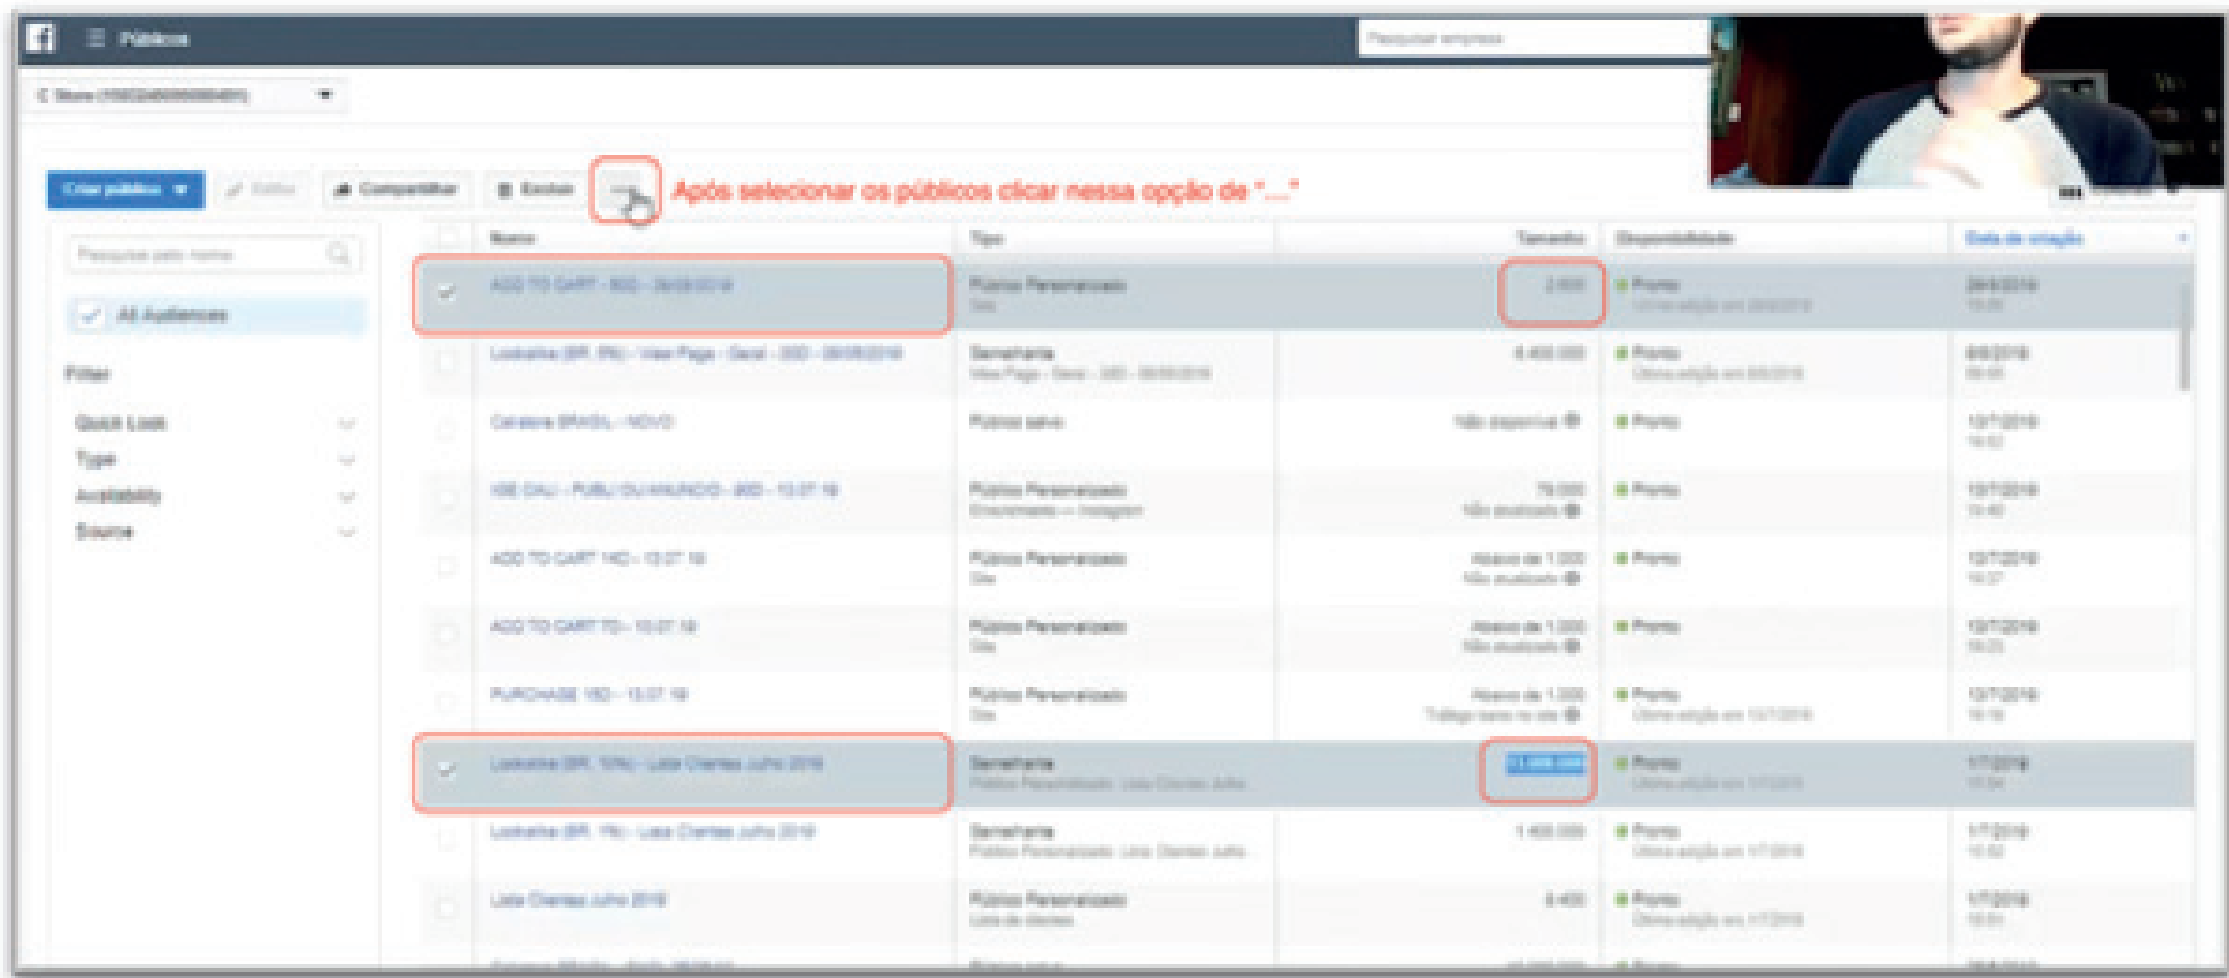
Públicos

Pesquisar empresa

Criar público ▾
Editar
Compartilhar
Excluir
...
Após selecionar os públicos clicar nessa opção de "..."

Pesquisar pelo nome

All Audiences

Filter
Quick Look
Type
Availability
Source

| | Nome | Tipo | Tamanho | Disponibilidade | Data de criação |
|---|---|---|---|---|---|
| ✓ | ADD TO CART - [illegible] | Público Personalizado Site | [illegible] | Pronto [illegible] | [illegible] |
| | Lookalike (BR, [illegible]) - View Page - Geral - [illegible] | Semelhante View Page - Geral - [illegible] | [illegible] | Pronto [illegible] | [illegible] |
| | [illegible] BRASIL - NOVO | Público salvo | Não disponível | Pronto | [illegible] |
| | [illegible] | Público Personalizado Envolvimento — Instagram | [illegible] Não atualizado | Pronto | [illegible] |
| | ADD TO CART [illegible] - 13.07.19 | Público Personalizado Site | Abaixo de 1.000 Não atualizado | Pronto | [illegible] |
| | ADD TO CART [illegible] - 13.07.19 | Público Personalizado Site | Abaixo de 1.000 Não atualizado | Pronto | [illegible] |
| | PURCHASE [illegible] - 13.07.19 | Público Personalizado Site | Abaixo de 1.000 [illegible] | Pronto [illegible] | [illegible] |
| ✓ | Lookalike (BR, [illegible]) - Lista Clientes Julho 2019 | Semelhante Público Personalizado: Lista Clientes Julho | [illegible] | Pronto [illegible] | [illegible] |
| | Lookalike (BR, 1%) - Lista Clientes Julho 2019 | Semelhante Público Personalizado: Lista Clientes Julho | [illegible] | Pronto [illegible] | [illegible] |
| | Lista Clientes Julho 2019 | Público Personalizado Lista de clientes | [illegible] | Pronto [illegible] | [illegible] |